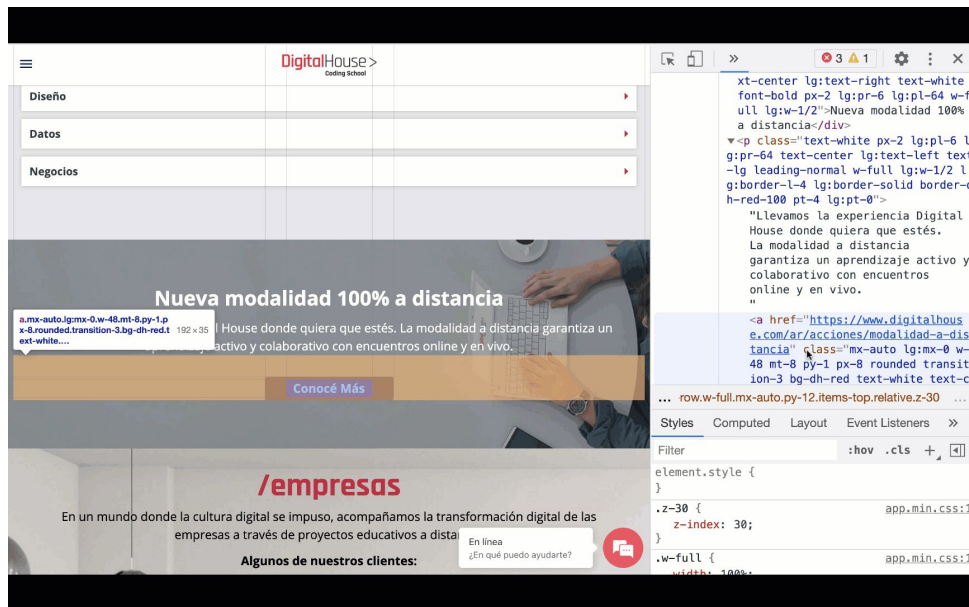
DigitalHouse>
Coding School

Diseño

Datos

Negocios

Nueva modalidad 100% a distancia

a.mx-auto.lg:mx-0.w-48.mt-8.py-1.px-8.rounded.transition-3.bg-dh-red.text-white.... 192 × 35

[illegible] House donde quiera que estés. La modalidad a distancia garantiza un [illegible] activo y colaborativo con encuentros online y en vivo.

Conocé Más

/empresas

En un mundo donde la cultura digital se impuso, acompañamos la transformación digital de las empresas a través de proyectos educativos a distan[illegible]

Algunos de nuestros clientes:

En línea
¿En qué puedo ayudarte?

» 3 1

xt-center lg:text-right text-white font-bold px-2 lg:pr-6 lg:pl-64 w-full lg:w-1/2">Nueva modalidad 100% a distancia</div>
▼<p class="text-white px-2 lg:pl-6 lg:pr-64 text-center lg:text-left text-lg leading-normal w-full lg:w-1/2 lg:border-l-4 lg:border-solid border-dh-red-100 pt-4 lg:pt-0">
"Llevamos la experiencia Digital House donde quiera que estés. La modalidad a distancia garantiza un aprendizaje activo y colaborativo con encuentros online y en vivo.
"
<a href="https://www.digitalhouse.com/ar/acciones/modalidad-a-distancia" class="mx-auto lg:mx-0 w-48 mt-8 py-1 px-8 rounded transition-3 bg-dh-red text-white text-c

... row.w-full.mx-auto.py-12.items-top.relative.z-30 ...

Styles Computed Layout Event Listeners »

Filter :hov .cls +

element.style {
}

.z-30 { app.min.css:1
z-index: 30;
}

.w-full { app.min.css:1
width: 100%;